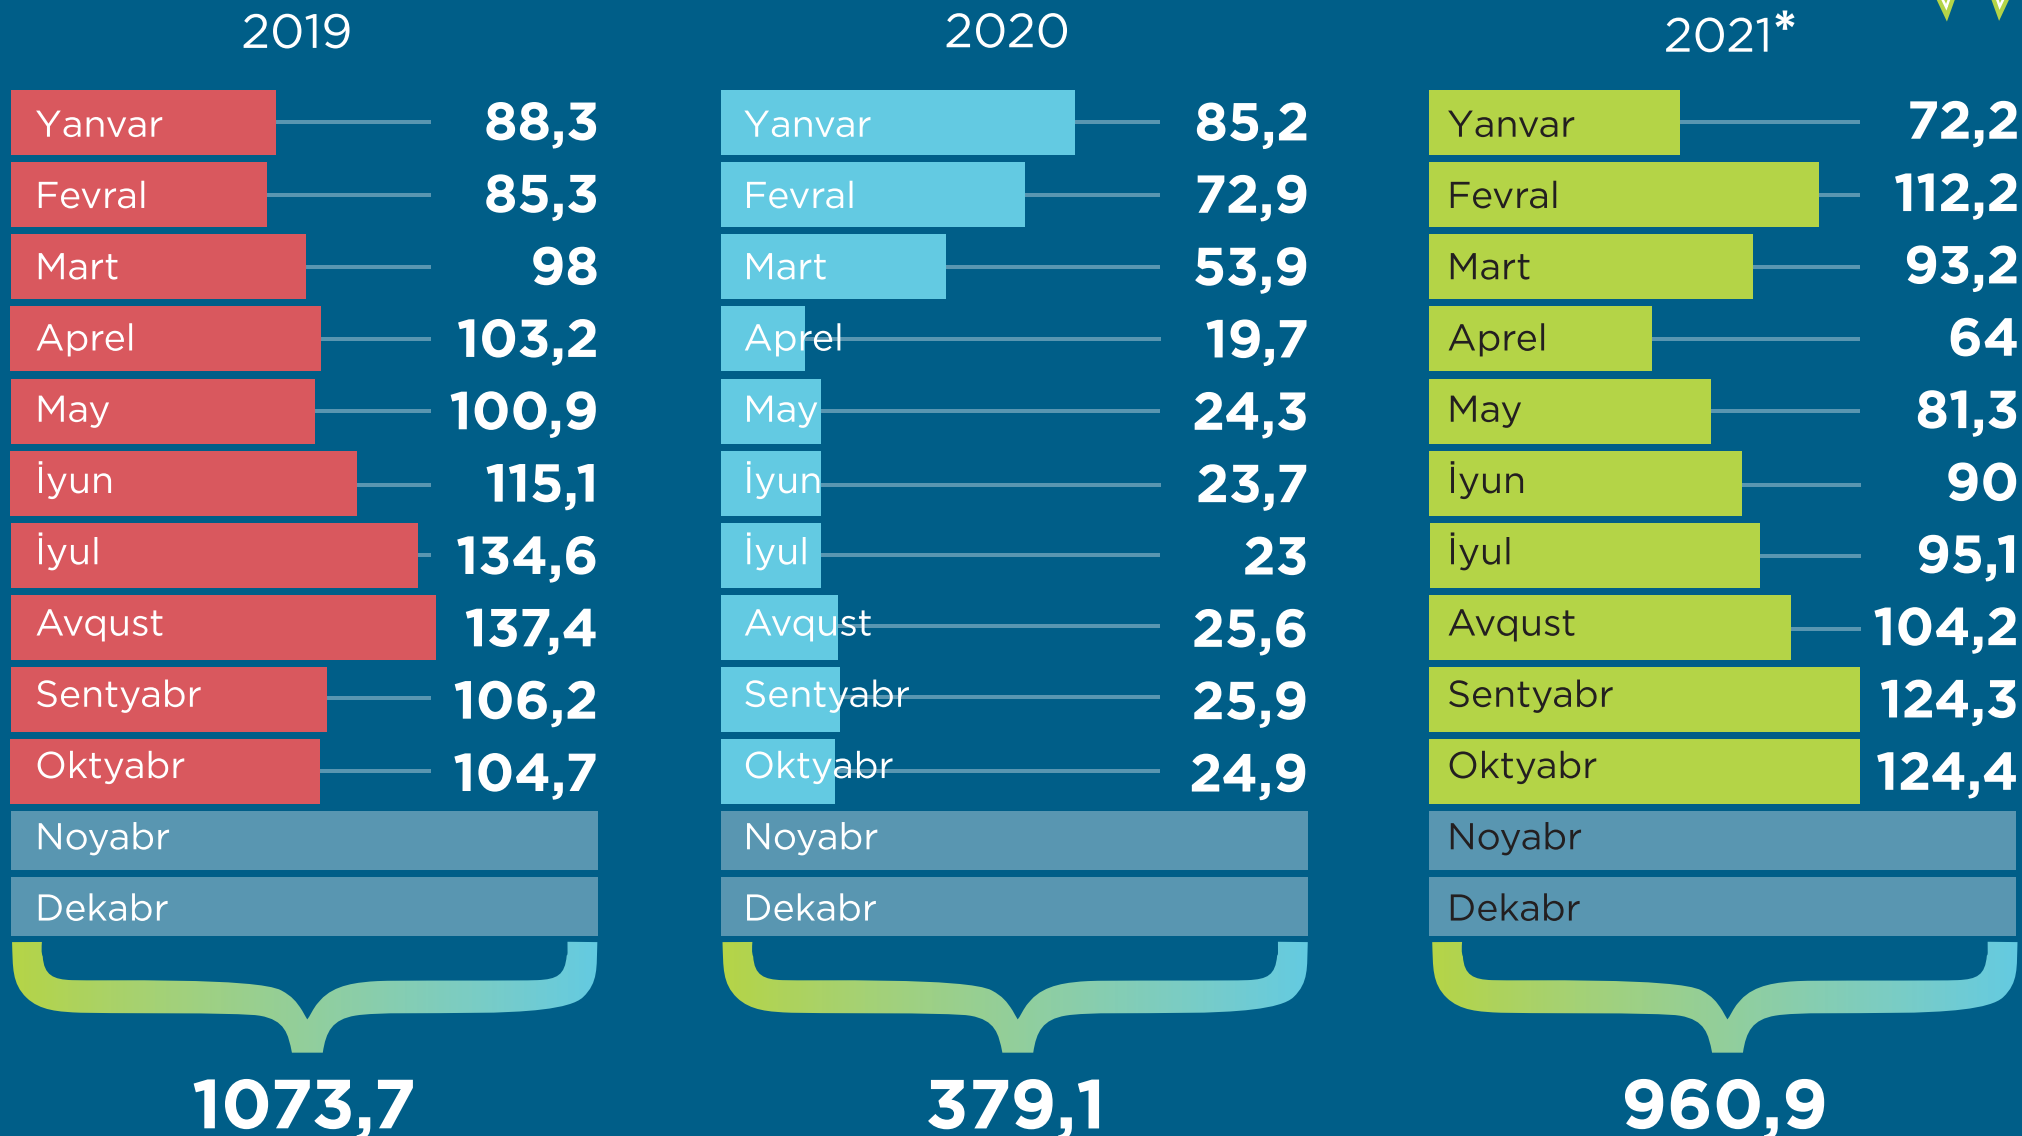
2019

| | |
|---|---|
| Yanvar | 88,3 |
| Fevral | 85,3 |
| Mart | 98 |
| Aprel | 103,2 |
| May | 100,9 |
| İyun | 115,1 |
| İyul | 134,6 |
| Avqust | 137,4 |
| Sentyabr | 106,2 |
| Oktyabr | 104,7 |
| Noyabr | |
| Dekabr | |

1073,7

2020

| | |
|---|---|
| Yanvar | 85,2 |
| Fevral | 72,9 |
| Mart | 53,9 |
| Aprel | 19,7 |
| May | 24,3 |
| İyun | 23,7 |
| İyul | 23 |
| Avqust | 25,6 |
| Sentyabr | 25,9 |
| Oktyabr | 24,9 |
| Noyabr | |
| Dekabr | |

379,1

2021*

| | |
|---|---|
| Yanvar | 72,2 |
| Fevral | 112,2 |
| Mart | 93,2 |
| Aprel | 64 |
| May | 81,3 |
| İyun | 90 |
| İyul | 95,1 |
| Avqust | 104,2 |
| Sentyabr | 124,3 |
| Oktyabr | 124,4 |
| Noyabr | |
| Dekabr | |

960,9